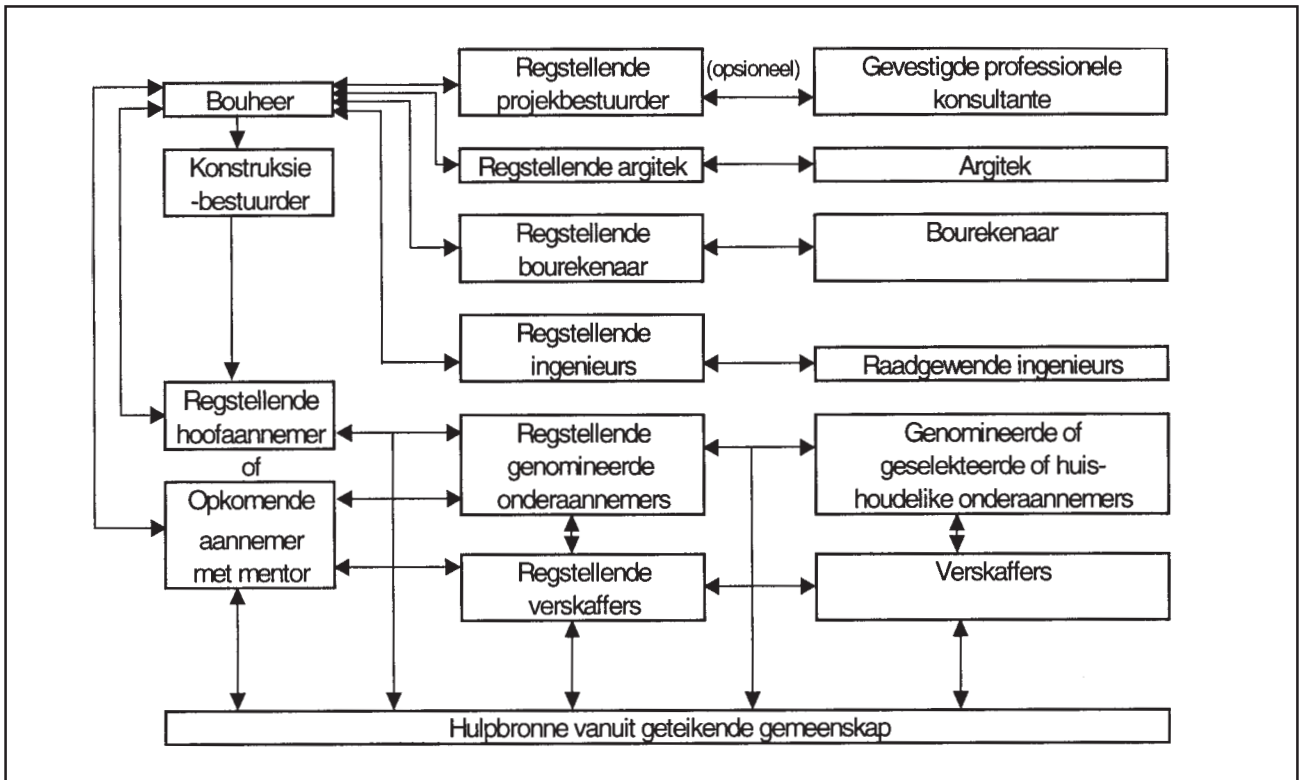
Bouheer

Regstellende projekbestuurder

(opsioneel)

Gevestigde professionele konsultante

Konstruksie -bestuurder

Regstellende argitek

Argitek

Regstellende bourekenaar

Bourekenaar

Regstellende ingenieurs

Raadgewende ingenieurs

Regstellende hoofaannemer

of

Opkomende aannemer met mentor

Regstellende genomineerde onderaannemers

Genomineerde of geselekteerde of huishoudelike onderaannemers

Regstellende verskaffers

Verskaffers

Hulpbronne vanuit geteikende gemeenskap